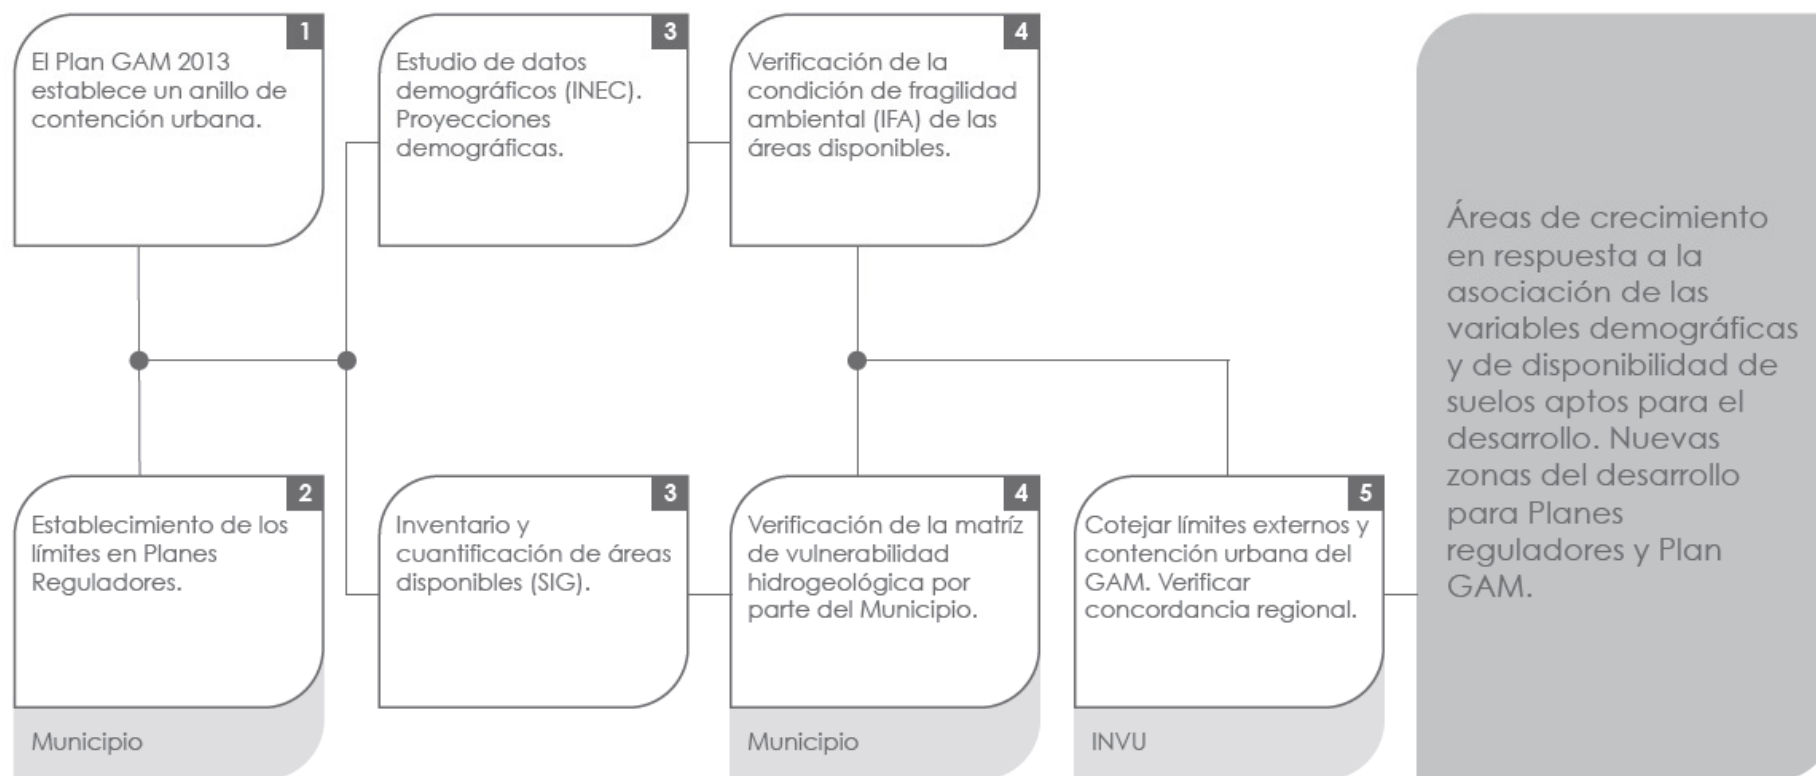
1
El Plan GAM 2013 establece un anillo de contención urbana.

3
Estudio de datos demográficos (INEC). Proyecciones demográficas.

4
Verificación de la condición de fragilidad ambiental (IFA) de las áreas disponibles.

2
Establecimiento de los límites en Planes Reguladores.

Municipio

3
Inventario y cuantificación de áreas disponibles (SIG).

4
Verificación de la matríz de vulnerabilidad hidrogeológica por parte del Municipio.

Municipio

5
Cotejar límites externos y contención urbana del GAM. Verificar concordancia regional.

INVU

Áreas de crecimiento en respuesta a la asociación de las variables demográficas y de disponibilidad de suelos aptos para el desarrollo. Nuevas zonas del desarrollo para Planes reguladores y Plan GAM.